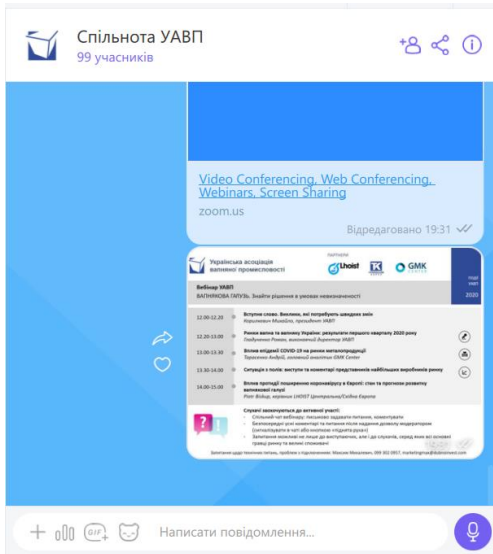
Спільнота УАВП
99 учасників

Video Conferencing, Web Conferencing, Webinars, Screen Sharing
zoom.us
Відредаговано 19:31

Українська асоціація вапняної промисловості
ПАРТНЕРИ
Lhoist
GMK CENTER
Вебінар УАВП
ВАПНЯКОВА ГАЛУЗЬ. Знайти рішення в умовах невизначеності
2020
12.00-12.20 Вступне слово. Виклики, які потребують швидких змін
Коршунов Михайло, президент УАВП
12.20-13.00 Ринки вапна та вапняку України: результати першого кварталу 2020 року
Омельченко Роман, виконавчий директор УАВП
13.00-13.30 Вплив епідемії COVID-19 на ринки металопродукції
Тарасенко Андрій, головний аналітик GMK Center
13.30-14.00 Ситуація з полів: виступи та коментарі представників найбільших виробників ринку
14.00-15.00 Вплив епідемії поширення коронавірусу в Європі: стан та прогнози розвитку вапняної галузі
Piotr Bicker, керівник LHOIST Центральна/Східна Європа
Слухачі заохочуються до активної участі:
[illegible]
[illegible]
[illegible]
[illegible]

Написати повідомлення...